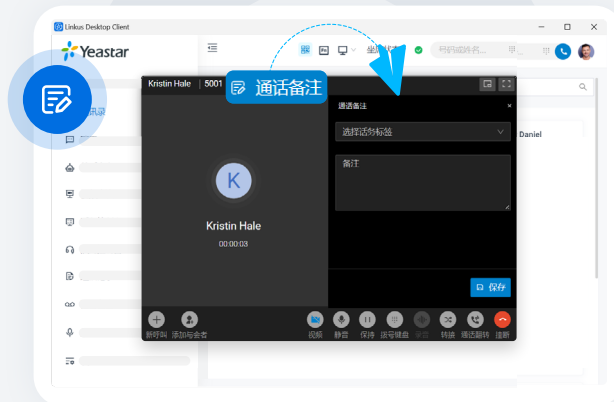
Linkus Desktop Client

Yeastar

Kristin Hale | 5001

通话备注

通话备注

选择活动标签

备注

保存

K

Kristin Hale

00:00:03

新呼叫 添加与会者

视频 静音 保持 拨号键盘 录音 转接 通话翻转 挂断

Daniel